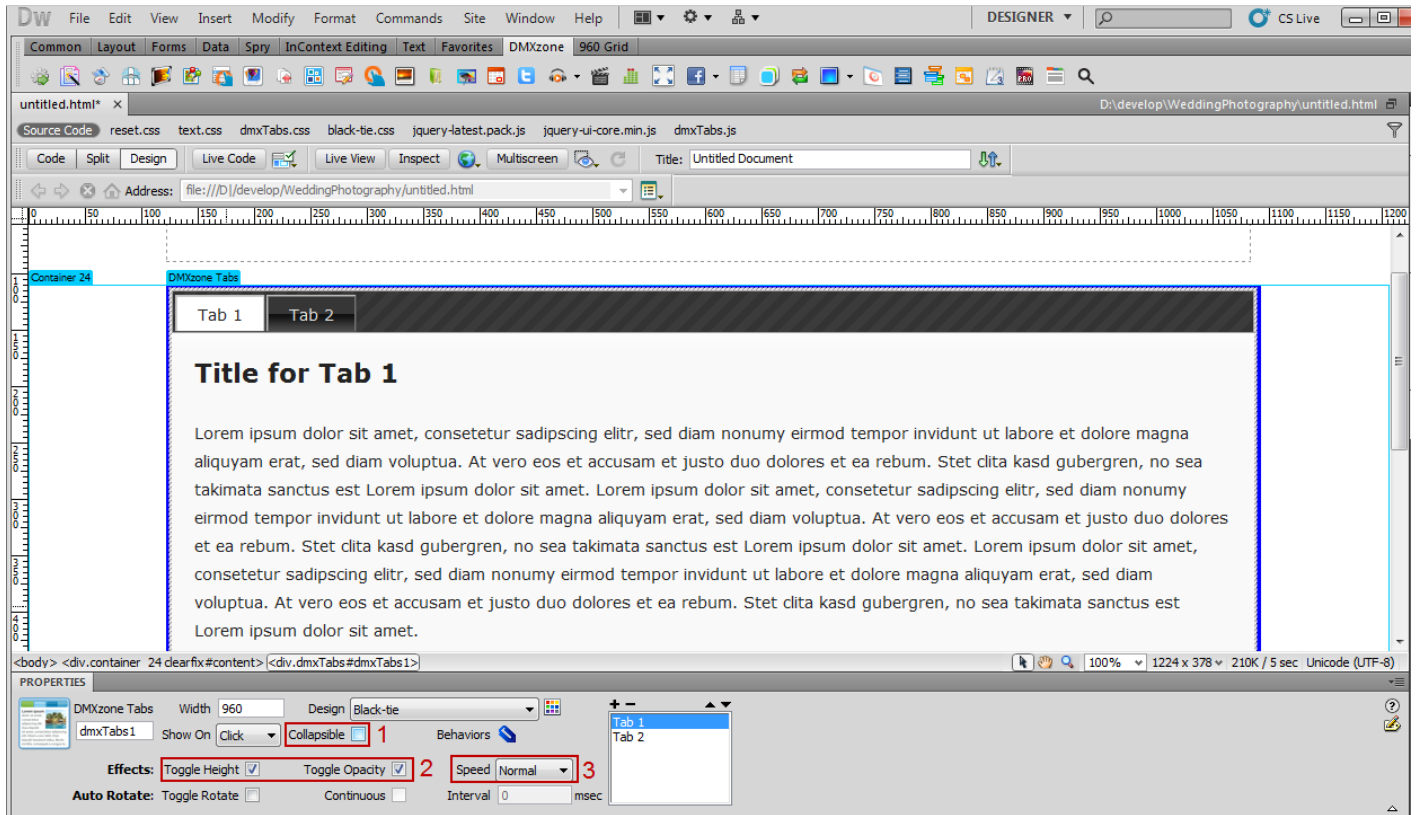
DW File Edit View Insert Modify Format Commands Site Window Help

DESIGNER ▼

CS Live

Common Layout Forms Data Spry InContext Editing Text Favorites DMXzone 960 Grid

untitled.html* ×

D:\develop\WeddingPhotography\untitled.html

Source Code reset.css text.css dmxTabs.css black-tie.css jquery-latest.pack.js jquery-ui-core.min.js dmxTabs.js

Code Split Design Live Code Live View Inspect Multiscreen Title: Untitled Document

Address: file:///D|/develop/WeddingPhotography/untitled.html

0 50 100 150 200 250 300 350 400 450 500 550 600 650 700 750 800 850 900 950 1000 1050 1100 1150 1200

Container 24

DMXzone Tabs

Tab 1 Tab 2

Title for Tab 1

Lorem ipsum dolor sit amet, consetetur sadipscing elitr, sed diam nonumy eirmod tempor invidunt ut labore et dolore magna aliquyam erat, sed diam voluptua. At vero eos et accusam et justo duo dolores et ea rebum. Stet clita kasd gubergren, no sea takimata sanctus est Lorem ipsum dolor sit amet. Lorem ipsum dolor sit amet, consetetur sadipscing elitr, sed diam nonumy eirmod tempor invidunt ut labore et dolore magna aliquyam erat, sed diam voluptua. At vero eos et accusam et justo duo dolores et ea rebum. Stet clita kasd gubergren, no sea takimata sanctus est Lorem ipsum dolor sit amet. Lorem ipsum dolor sit amet, consetetur sadipscing elitr, sed diam nonumy eirmod tempor invidunt ut labore et dolore magna aliquyam erat, sed diam voluptua. At vero eos et accusam et justo duo dolores et ea rebum. Stet clita kasd gubergren, no sea takimata sanctus est Lorem ipsum dolor sit amet.

<body> <div.container 24 clearfix#content> <div.dmxTabs#dmxTabs1>

100% 1224 x 378 210K / 5 sec Unicode (UTF-8)

PROPERTIES

DMXzone Tabs Width 960 Design Black-tie

dmxTabs1 Show On Click Collapsible 1 Behaviors

Effects: Toggle Height Toggle Opacity 2 Speed Normal 3

Auto Rotate: Toggle Rotate Continuous Interval 0 msec

+ −

Tab 1
Tab 2